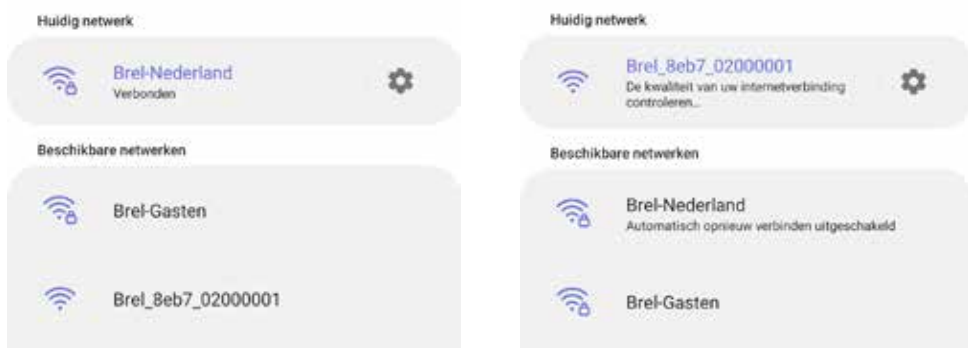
Huidig netwerk

Brel-Nederland
Verbonden

Beschikbare netwerken

Brel-Gasten

Brel_8eb7_02000001

Huidig netwerk

Brel_8eb7_02000001
De kwaliteit van uw internetverbinding controleren...

Beschikbare netwerken

Brel-Nederland
Automatisch opnieuw verbinden uitgeschakeld

Brel-Gasten